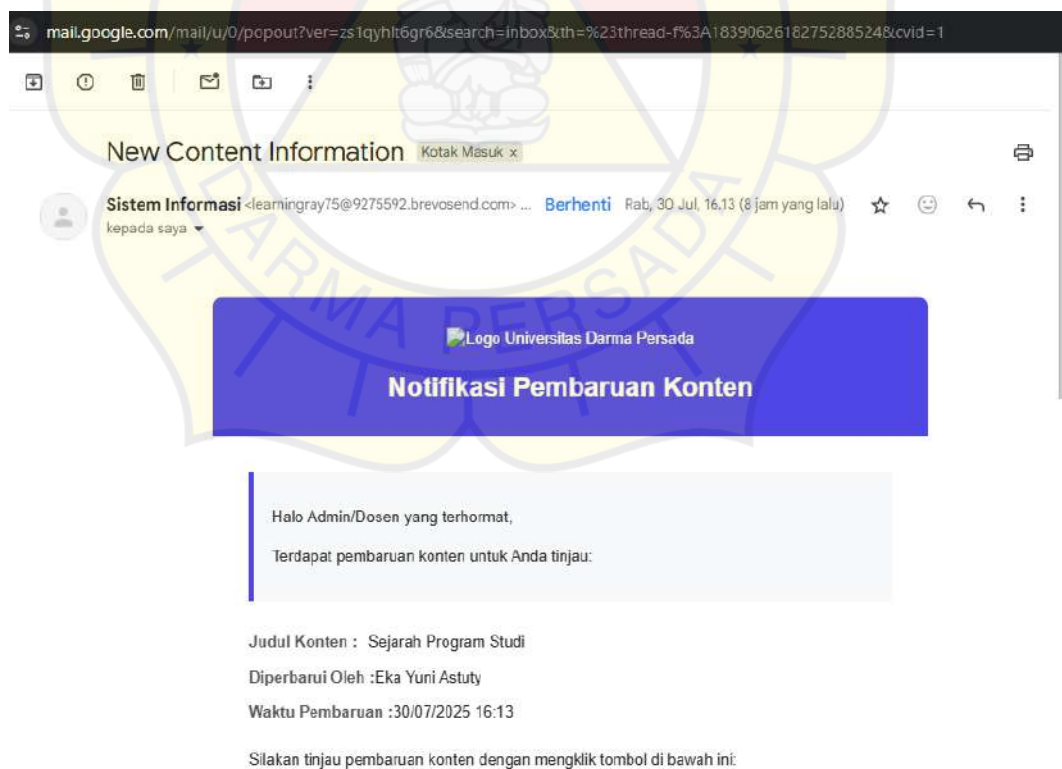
mail.google.com/mail/u/0/popout?ver=zs1qyhlt6gr6&search=inbox&th=%23thread-f%3A1839062618275288524&cvid=1

New Content Information Kotak Masuk x

Sistem Informasi <learningray75@9275592.brevosend.com> ... Berhenti Rab, 30 Jul, 16.13 (8 jam yang lalu)
kepada saya

Logo Universitas Darma Persada

Notifikasi Pembaruan Konten

Halo Admin/Dosen yang terhormat,

Terdapat pembaruan konten untuk Anda tinjau:

Judul Konten : Sejarah Program Studi

Diperbarui Oleh :Eka Yuni Astuty

Waktu Pembaruan :30/07/2025 16:13

Silakan tinjau pembaruan konten dengan mengklik tombol di bawah ini: